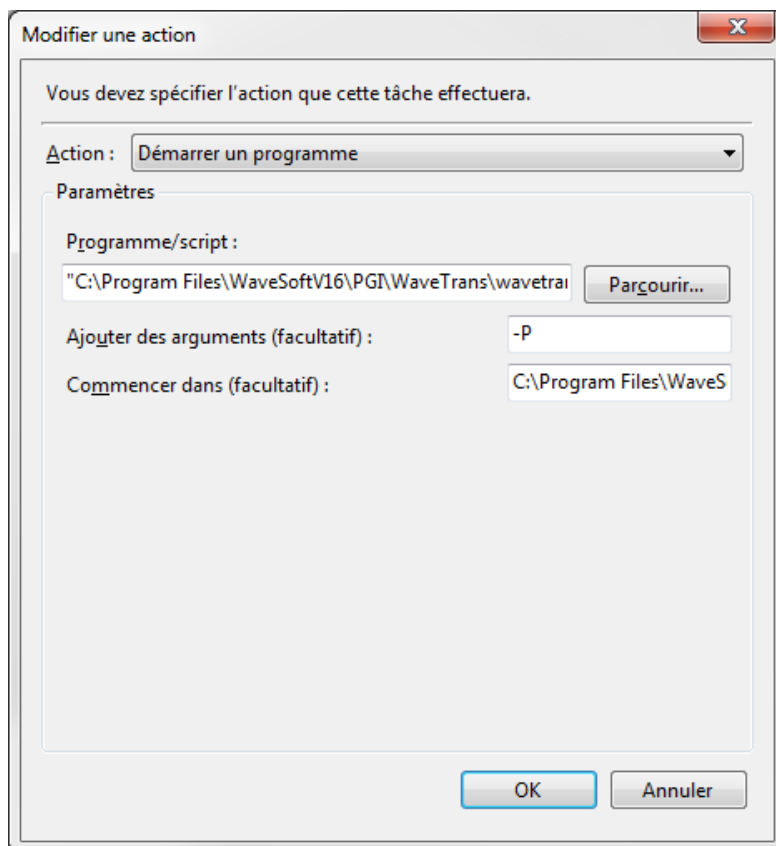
Modifier une action

Vous devez spécifier l'action que cette tâche effectuera.

Action : Démarrer un programme

Paramètres

Programme/script :

"C:\Program Files\WaveSoftV16\PGI\WaveTrans\wavetra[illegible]

Parcourir...

Ajouter des arguments (facultatif) : -P

Commencer dans (facultatif) : C:\Program Files\WaveS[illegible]

OK

Annuler